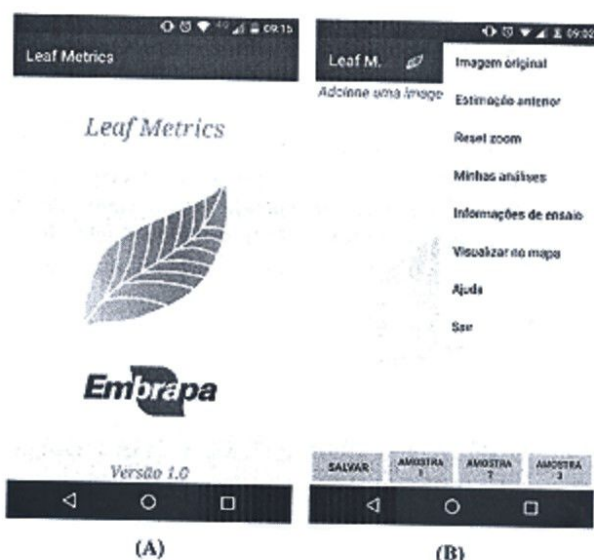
09:15

Leaf Metrics

Leaf Metrics

Embrapa

Versão 1.0

(A)

09:00

Leaf M.

Adicione uma image

Imagem original

Estimação anterior

Reset zoom

Minhas análises

Informações de ensaio

Visualizar no mapa

Ajuda

Sair

SALVAR

AMOSTRA 1

AMOSTRA 2

AMOSTRA 3

(B)